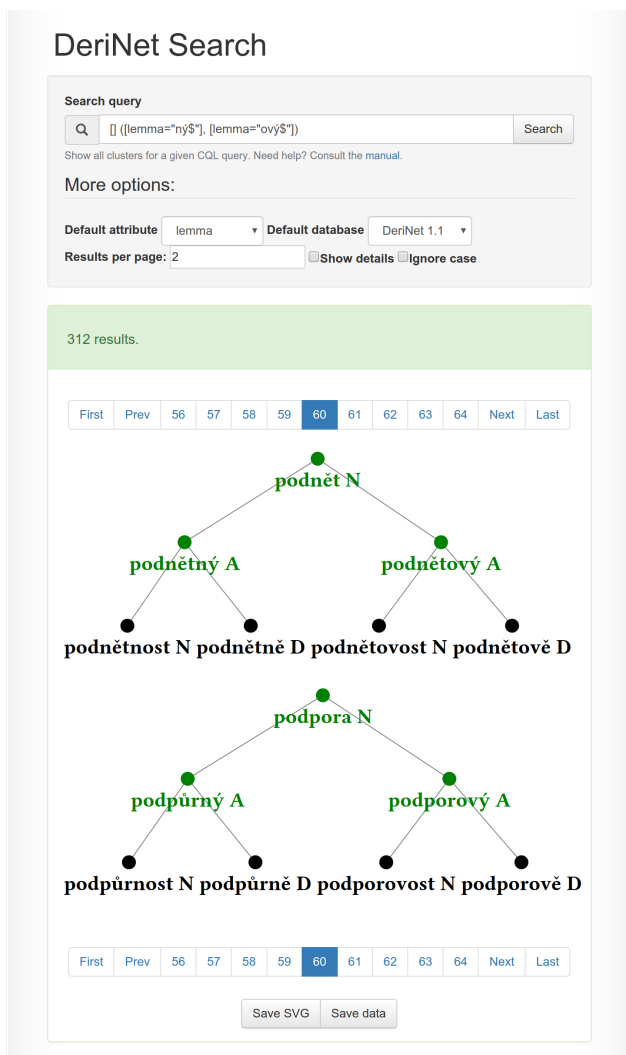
DeriNet Search

Search query

[] ([lemma="ný$"], [lemma="ový$"])

Search

Show all clusters for a given CQL query. Need help? Consult the manual.

More options:

Default attribute lemma Default database DeriNet 1.1

Results per page: 2 Show details Ignore case

312 results.

First Prev 56 57 58 59 60 61 62 63 64 Next Last

podnět N

podnětný A

podnětový A

podnětnost N podnětně D podnětovost N podnětově D

podpora N

podpůrný A

podporový A

podpůrnost N podpůrně D podporovost N podporově D

First Prev 56 57 58 59 60 61 62 63 64 Next Last

Save SVG Save data